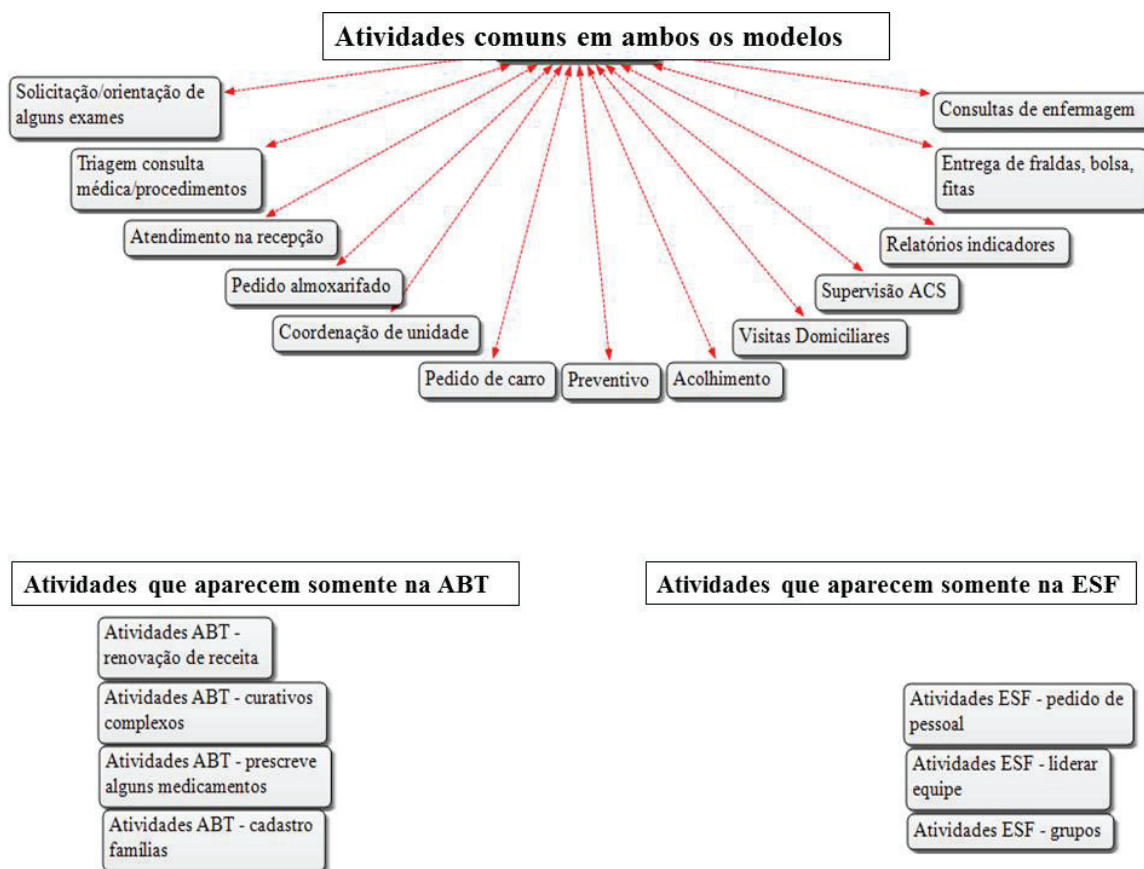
Atividades comuns em ambos os modelos

Solicitação/orientação de alguns exames

Triagem consulta médica/procedimentos

Atendimento na recepção

Pedido almoxarifado

Coordenação de unidade

Pedido de carro

Preventivo

Acolhimento

Visitas Domiciliares

Supervisão ACS

Relatórios indicadores

Entrega de fraldas, bolsa, fitas

Consultas de enfermagem

Atividades que aparecem somente na ABT

Atividades ABT - renovação de receita

Atividades ABT - curativos complexos

Atividades ABT - prescreve alguns medicamentos

Atividades ABT - cadastro famílias

Atividades que aparecem somente na ESF

Atividades ESF - pedido de pessoal

Atividades ESF - liderar equipe

Atividades ESF - grupos